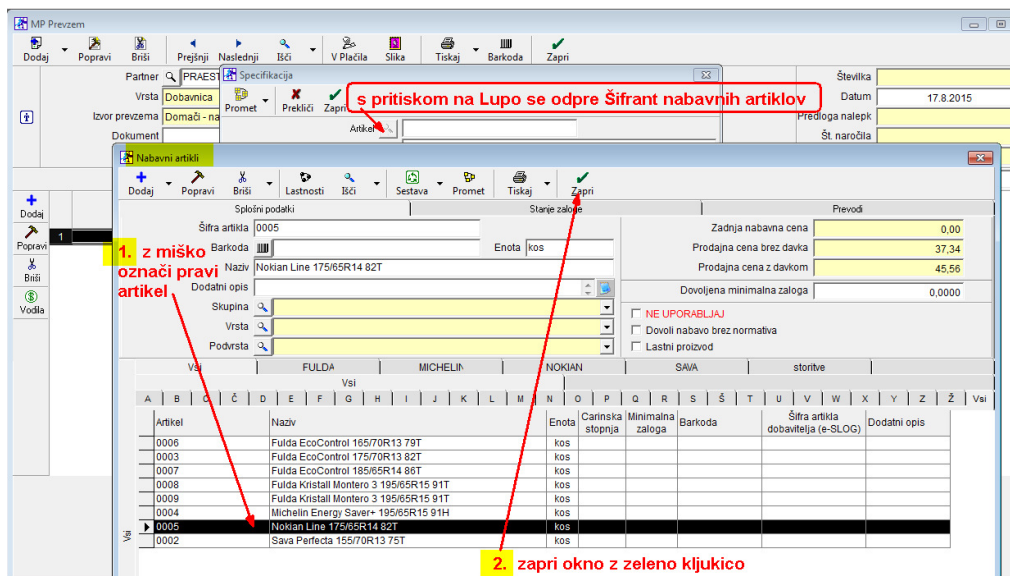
MP Prevzem

Dodaj Popravi Briši Prejšnji Naslednji Išči V Plačila Slika Tiskaj Barkoda Zapri

Partner PRAEST
Vrsta Dobavnica
Izvor prevzema Domači - na
Dokument

Številka
Datum 17.8.2015
Predloga nalepk
Št. naročila

Specifikacija
Promet Prekliči Zapri
Artikel

s pritiskom na Lupo se odpre Šifrant nabavnih artiklov

Dodaj Popravi Briši Vodila

1

Nabavni artikli

Dodaj Popravi Briši Lastnosti Išči Sestava Promet Tiskaj Zapri

Splošni podatki | Stanje zaloge | Prevodi

Šifra artikla 0005
Barkoda
Enota kos
Naziv Nokian Line 175/65R14 82T
Dodatni opis
Skupina
Vrsta
Podvrsta

Zadnja nabavna cena 0,00
Prodajna cena brez davka 37,34
Prodajna cena z davkom 45,56
Dovoljena minimalna zaloga 0,0000

NE UPORABLJAJ
Dovoli nabavo brez normativa
Lastni proizvod

1. z miško označi pravi artikel

Vsi | FULDA | MICHELIN | NOKIAN | SAVA | storitve
Vsi
A B C Č D E F G H I J K L M N O P Q R S Š T U V W X Y Z Ž Vsi

| Artikel | Naziv | Enota | Carinska stopnja | Minimalna zaloga | Barkoda | Šifra artikla dobavitelja (e-SLOG) | Dodatni opis |
|---|---|---|---|---|---|---|---|
| 0006 | Fulda EcoControl 165/70R13 79T | kos | | | | | |
| 0003 | Fulda EcoControl 175/70R13 82T | kos | | | | | |
| 0007 | Fulda EcoControl 185/65R14 86T | kos | | | | | |
| 0008 | Fulda Kristall Montero 3 195/65R15 91T | kos | | | | | |
| 0009 | Fulda Kristall Montero 3 195/65R15 91T | kos | | | | | |
| 0004 | Michelin Energy Saver+ 195/65R15 91H | kos | | | | | |
| 0005 | Nokian Line 175/65R14 82T | kos | | | | | |
| 0002 | Sava Perfecta 155/70R13 75T | kos | | | | | |

Vsi

2. zapri okno z zeleno kljukico